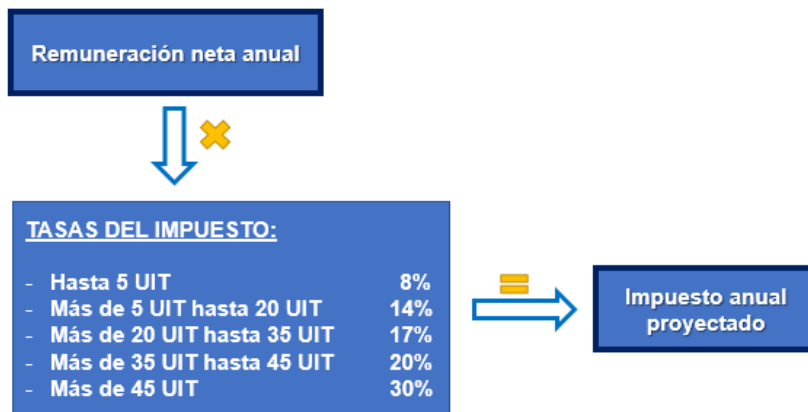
Remuneración neta anual

TASAS DEL IMPUESTO:

- Hasta 5 UIT 8%
- Más de 5 UIT hasta 20 UIT 14%
- Más de 20 UIT hasta 35 UIT 17%
- Más de 35 UIT hasta 45 UIT 20%
- Más de 45 UIT 30%

Impuesto anual proyectado